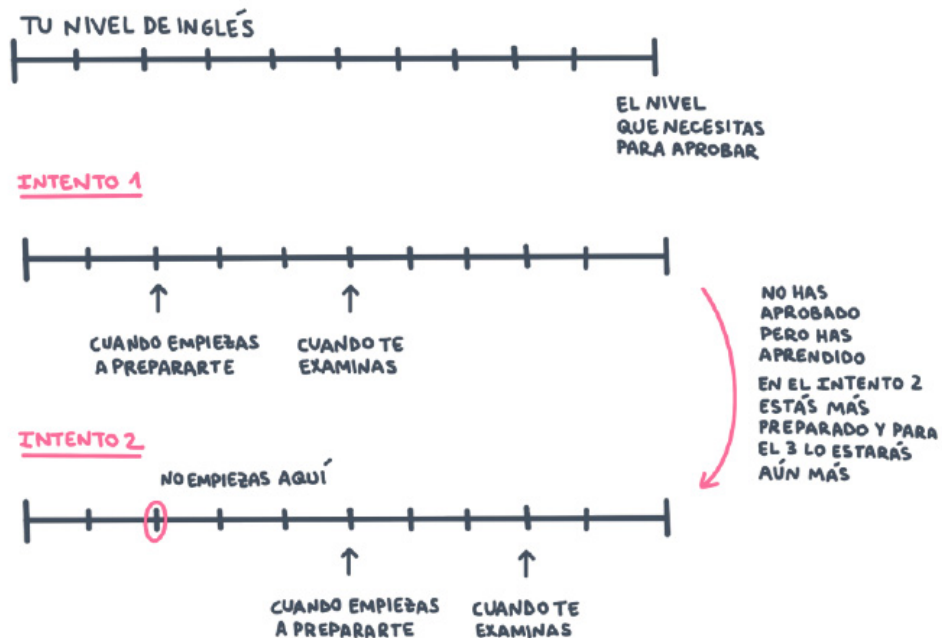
TU NIVEL DE INGLÉS

EL NIVEL QUE NECESITAS PARA APROBAR

INTENTO 1

CUANDO EMPIEZAS A PREPARARTE

CUANDO TE EXAMINAS

NO HAS APROBADO PERO HAS APRENDIDO

EN EL INTENTO 2 ESTÁS MÁS PREPARADO Y PARA EL 3 LO ESTARÁS AÚN MÁS

INTENTO 2

NO EMPIEZAS AQUÍ

CUANDO EMPIEZAS A PREPARARTE

CUANDO TE EXAMINAS